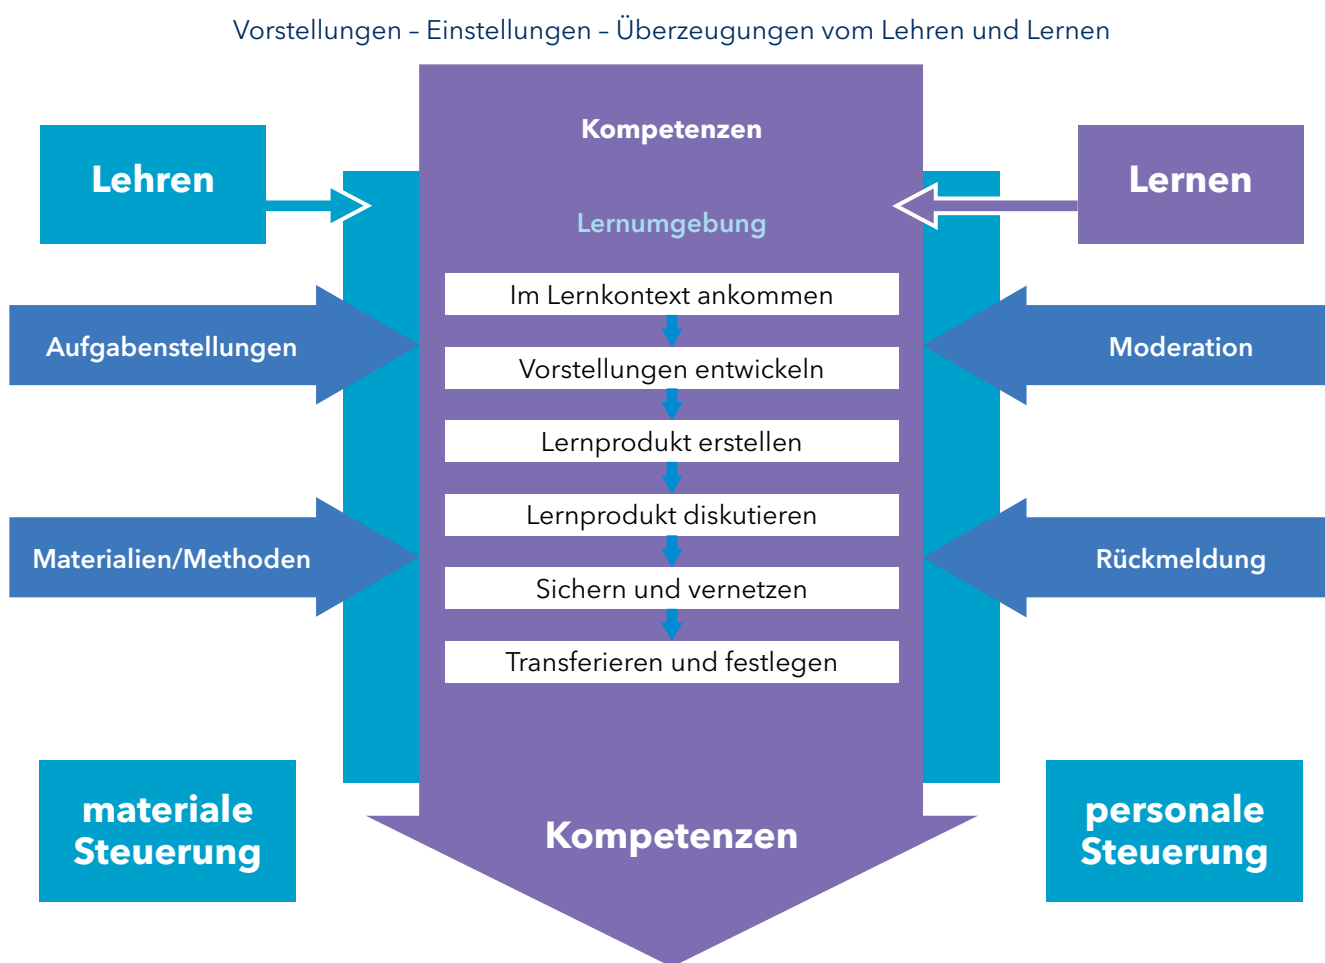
Vorstellungen – Einstellungen – Überzeugungen vom Lehren und Lernen

Kompetenzen

Lehren

Lernen

Lernumgebung

Im Lernkontext ankommen

Aufgabenstellungen

Moderation

Vorstellungen entwickeln

Lernprodukt erstellen

Lernprodukt diskutieren

Materialien/Methoden

Rückmeldung

Sichern und vernetzen

Transferieren und festlegen

materiale Steuerung

Kompetenzen

personale Steuerung